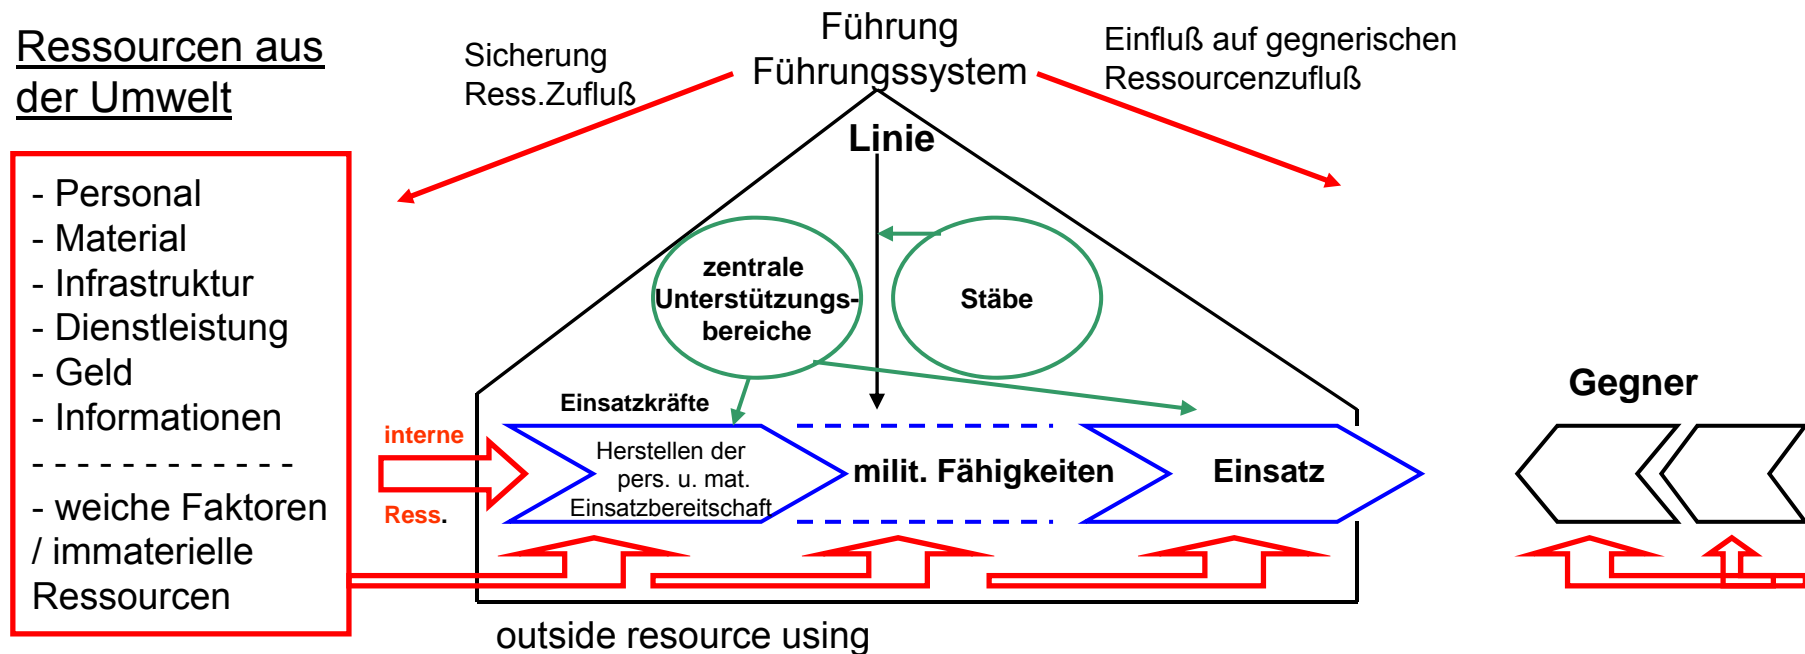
Ressourcen aus der Umwelt

Sicherung Ress.Zufluß

Führung Führungssystem

Einfluß auf gegnerischen Ressourcenzufluß

- Personal
- Material
- Infrastruktur
- Dienstleistung
- Geld
- Informationen
- - - - - - - - - - - -
- weiche Faktoren / immaterielle Ressourcen

Linie

zentrale Unterstützungsbereiche

Stäbe

Einsatzkräfte

interne

Ress.

Herstellen der pers. u. mat. Einsatzbereitschaft

milit. Fähigkeiten

Einsatz

Gegner

outside resource using